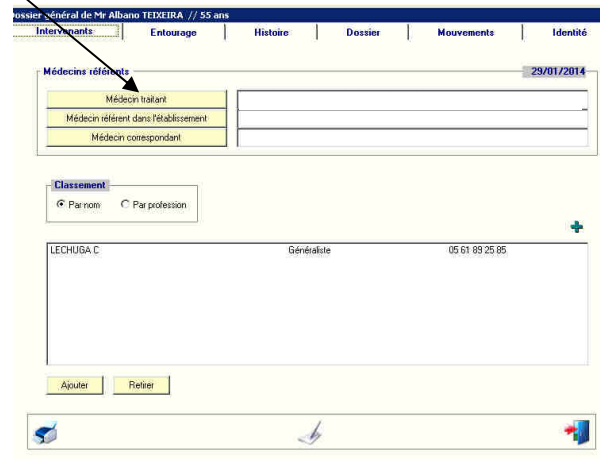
ossier général de Mr Albano TEIXEIRA // 55 ans

Intervenants | Entourage | Histoire | Dossier | Mouvements | Identité

Médecins référents

29/01/2014

Médecin traitant

Médecin référent dans l'établissement

Médecin correspondant

Classement

Par nom Par profession

| LECHUGA C | Généraliste | 05 61 89 25 85 |
|---|---|---|

Ajouter Retirer